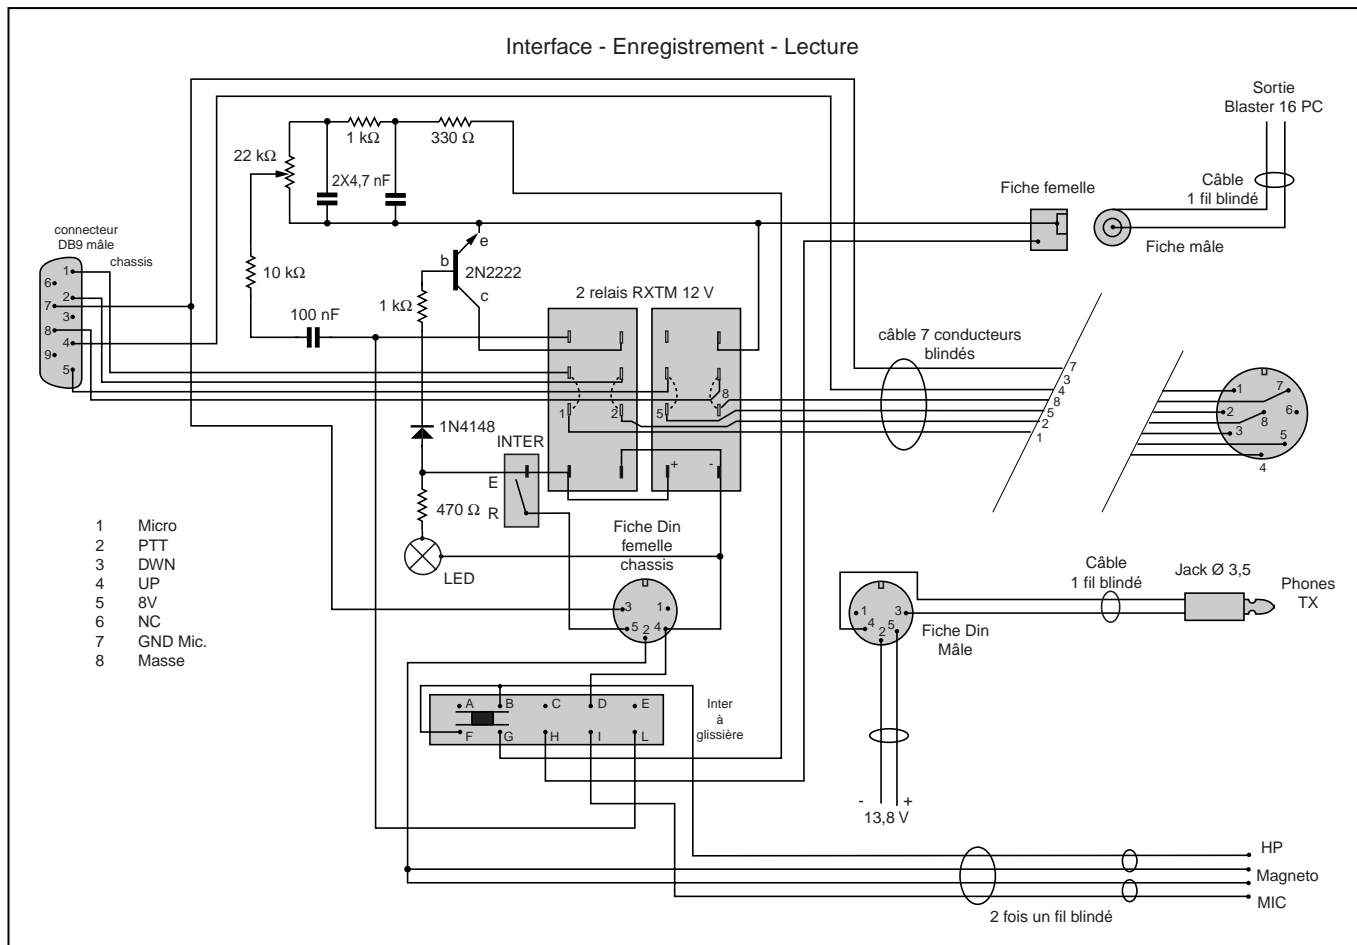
Interface - Enregistrement - Lecture

Sortie Blaster 16 PC

1 kΩ
330 Ω
22 kΩ
2X4,7 nF
Fiche femelle
Câble 1 fil blindé
Fiche mâle

connecteur DB9 mâle chassis
1
6
2
7
3
8
4
9
5

e
b
2N2222
c
10 kΩ
1 kΩ
100 nF
2 relais RXTM 12 V
câble 7 conducteurs blindés
7
3
4
8
5
2
1

1
7
2
8
6
3
5
4

1
2
5
8

1N4148
INTER
E
R
+
-
470 Ω
LED
Fiche Din femelle chassis
3
1
5
2
4

1 Micro
2 PTT
3 DWN
4 UP
5 8V
6 NC
7 GND Mic.
8 Masse

Câble 1 fil blindé
Jack Ø 3,5
Phones TX
1
3
4
2
5
Fiche Din Mâle

A
B
C
D
E
F
G
H
I
L
Inter à glissière

-
+
13,8 V

HP
Magneto
MIC
2 fois un fil blindé